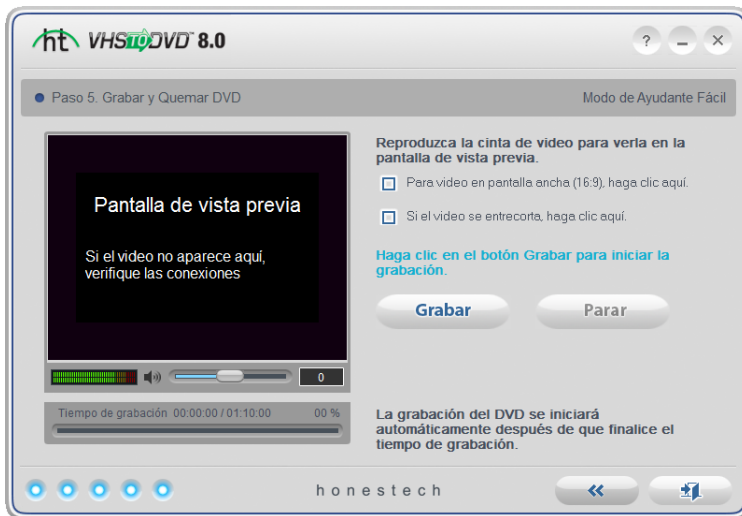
ht VHS TO DVD™ 8.0

?

Paso 5. Grabar y Quemar DVD

Modo de Ayudante Fácil

Pantalla de vista previa

Si el video no aparece aquí, verifique las conexiones

0

Tiempo de grabación 00:00:00 / 01:10:00 00 %

Reproduzca la cinta de video para verla en la pantalla de vista previa.

Para video en pantalla ancha (16:9), haga clic aquí.

Si el video se entrecorta, haga clic aquí.

Haga clic en el botón Grabar para iniciar la grabación.

Grabar

Parar

La grabación del DVD se iniciará automáticamente después de que finalice el tiempo de grabación.

honestech